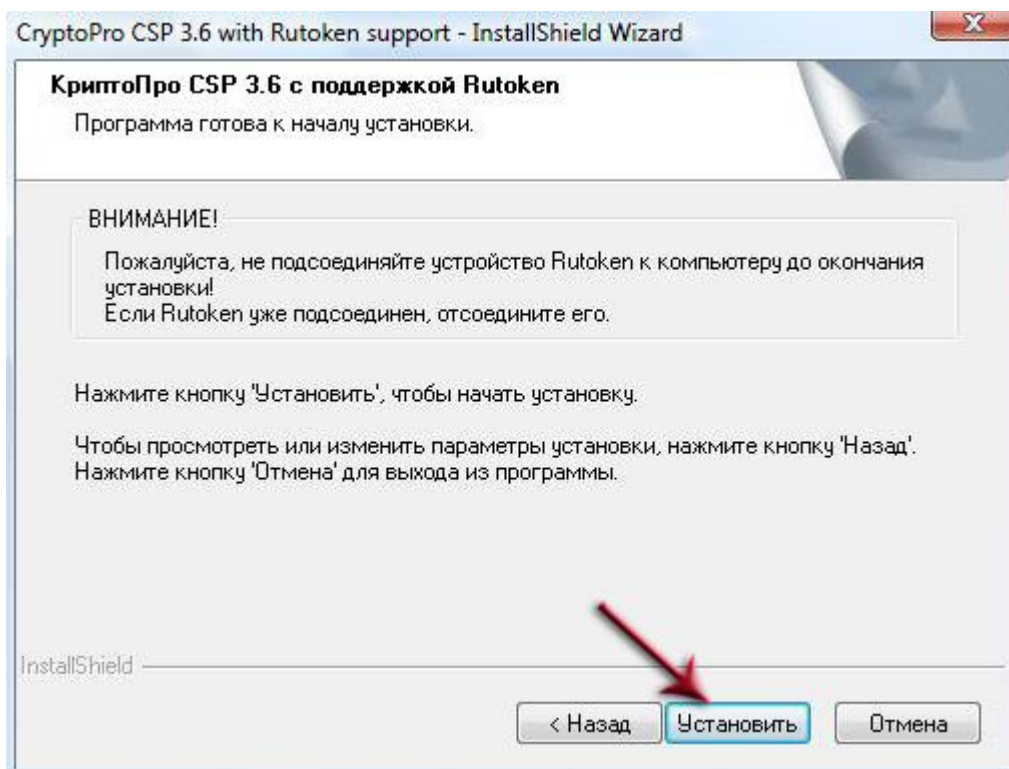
CryptoPro CSP 3.6 with Rutoken support - InstallShield Wizard

КриптоПро CSP 3.6 с поддержкой Rutoken

Программа готова к началу установки.

ВНИМАНИЕ!

Пожалуйста, не подсоединяйте устройство Rutoken к компьютеру до окончания установки!
Если Rutoken уже подсоединен, отсоедините его.

Нажмите кнопку 'Установить', чтобы начать установку.

Чтобы просмотреть или изменить параметры установки, нажмите кнопку 'Назад'.
Нажмите кнопку 'Отмена' для выхода из программы.

InstallShield

< Назад | Установить | Отмена